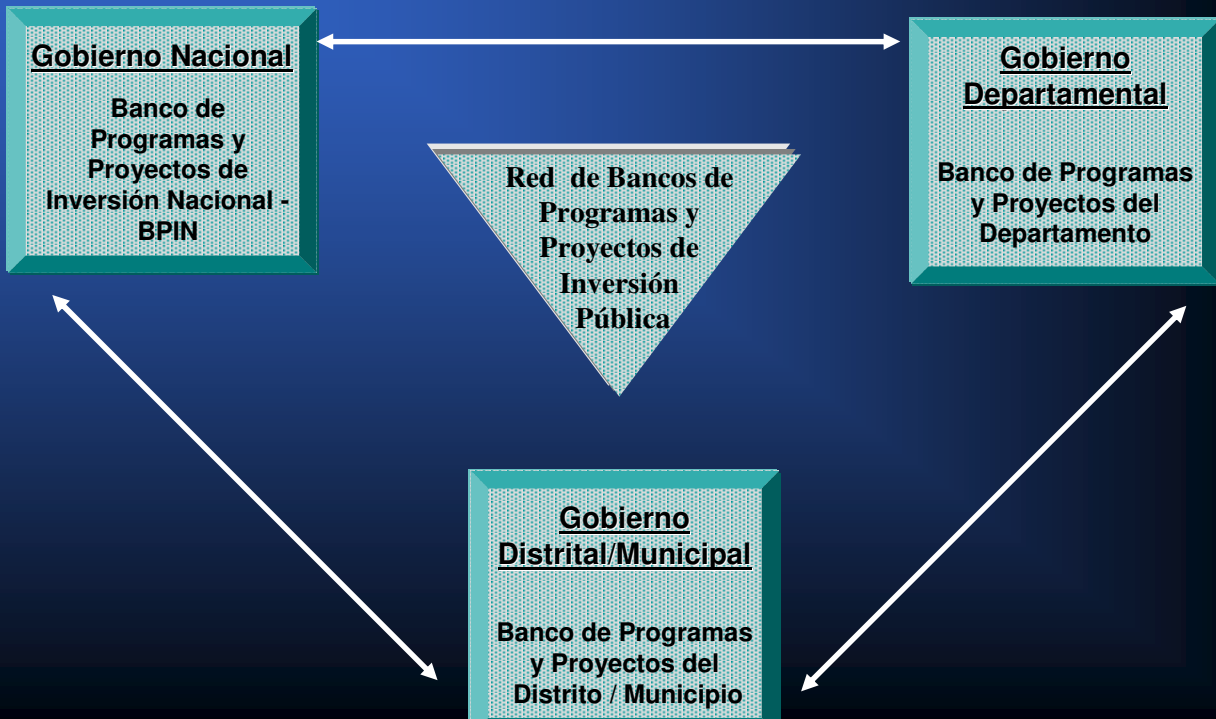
Gobierno Nacional

Banco de Programas y Proyectos de Inversión Nacional - BPIN

Gobierno Departamental

Banco de Programas y Proyectos del Departamento

Red de Bancos de Programas y Proyectos de Inversión Pública

Gobierno Distrital/Municipal

Banco de Programas y Proyectos del Distrito / Municipio